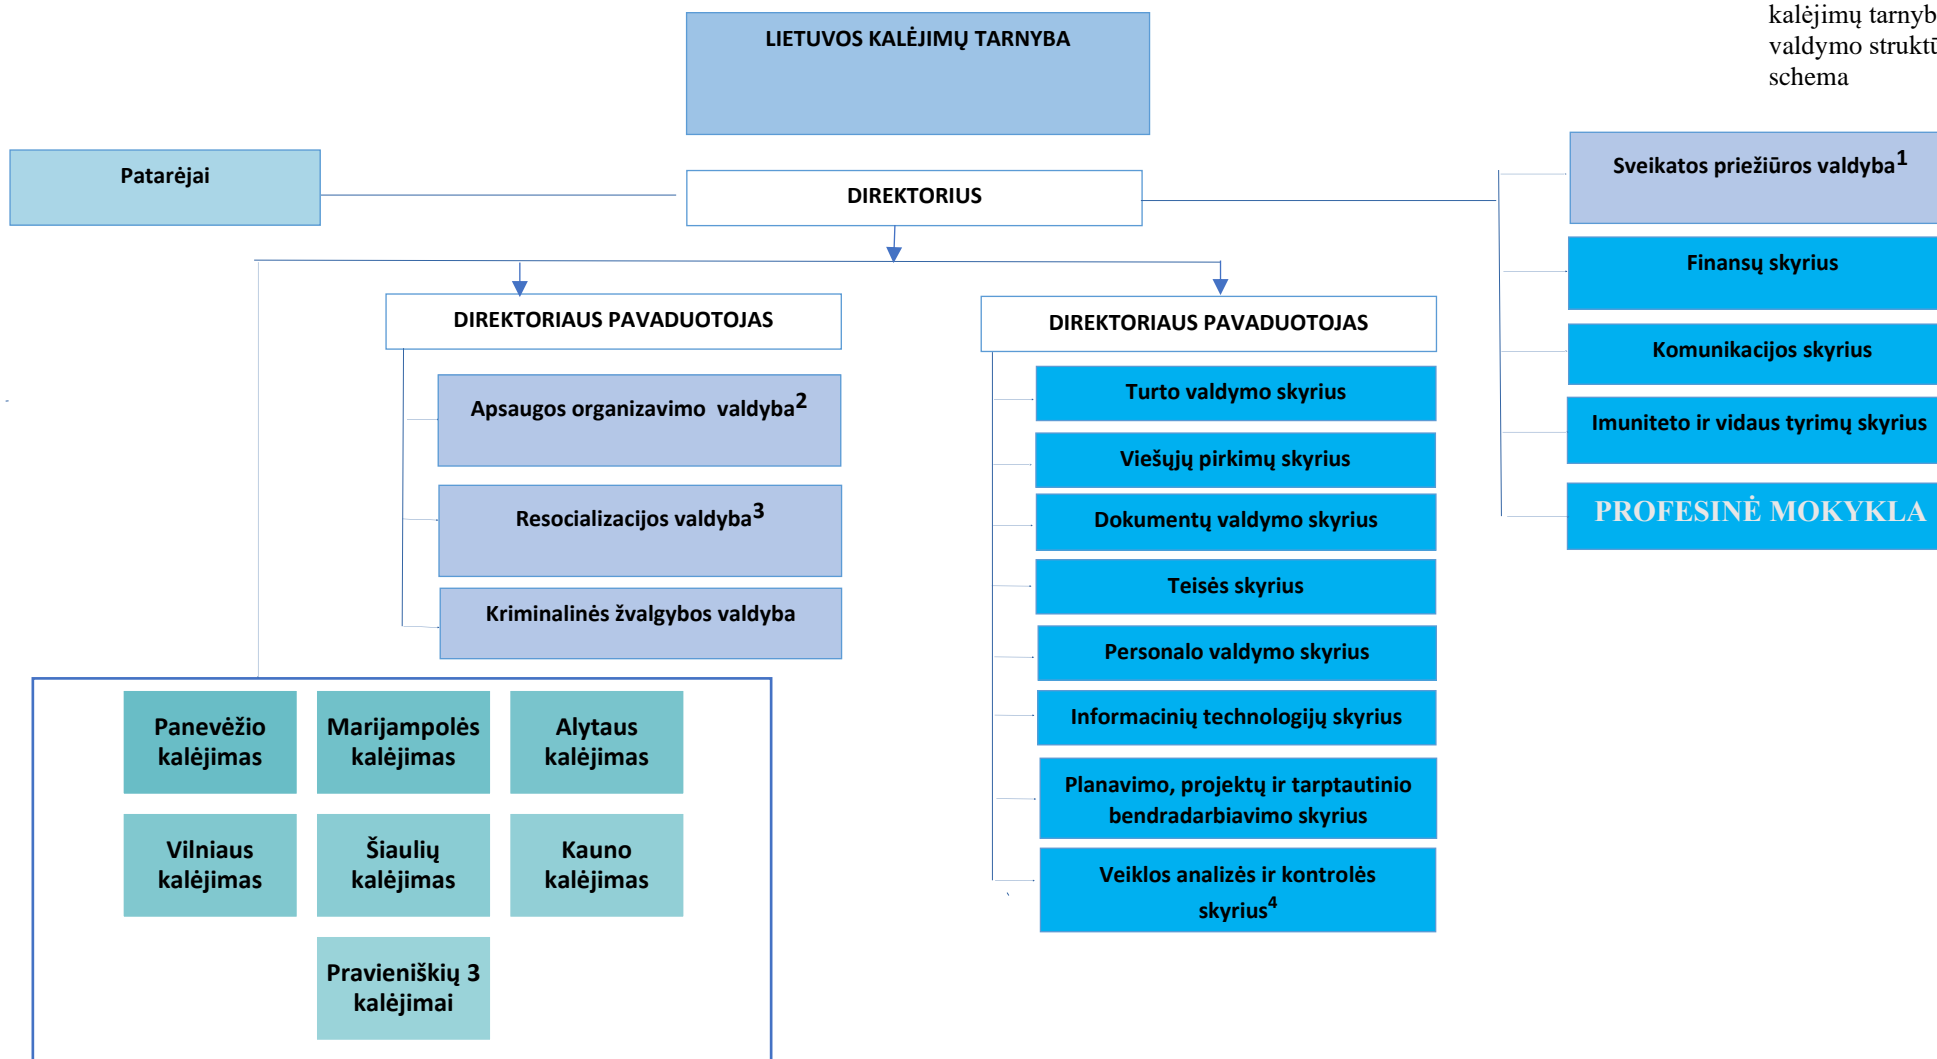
kalėjimų tarnyb
valdymo struktū
schema

LIETUVOS KALĖJIMŲ TARNYBA

Patarėjai

DIREKTORIUS

Sveikatos priežiūros valdyba$^1$

Finansų skyrius

Komunikacijos skyrius

Imuniteto ir vidaus tyrimų skyrius

PROFESINĖ MOKYKLA

DIREKTORIAUS PAVADUOTOJAS

Apsaugos organizavimo valdyba$^2$

Resocializacijos valdyba$^3$

Kriminalinės žvalgybos valdyba

DIREKTORIAUS PAVADUOTOJAS

Turto valdymo skyrius

Viešųjų pirkimų skyrius

Dokumentų valdymo skyrius

Teisės skyrius

Personalo valdymo skyrius

Informacinių technologijų skyrius

Planavimo, projektų ir tarptautinio bendradarbiavimo skyrius

Veiklos analizės ir kontrolės skyrius$^4$

Panevėžio kalėjimas

Marijampolės kalėjimas

Alytaus kalėjimas

Vilniaus kalėjimas

Šiaulių kalėjimas

Kauno kalėjimas

Pravieniškių 3 kalėjimai